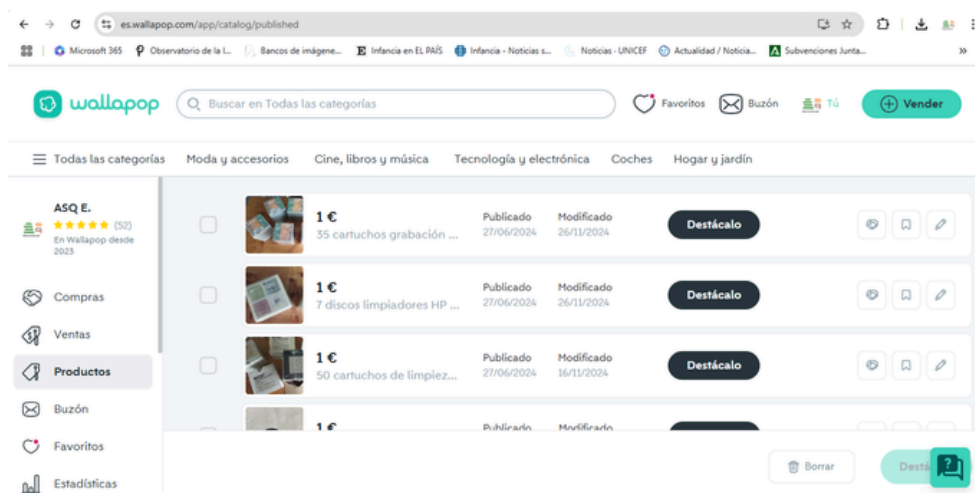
es.wallapop.com/app/catalog/published

Microsoft 365 Observatorio de la I... Bancos de imágene... Infancia en EL PAÍS Infancia - Noticias s... Noticias - UNICEF Actualidad / Noticia... Subvenciones Junta... »

wallapop Buscar en Todas las categorías Favoritos Buzón Tú Vender

Todas las categorías Moda y accesorios Cine, libros y música Tecnología y electrónica Coches Hogar y jardín

ASQ E.
★★★★★ (52)
En Wallapop desde 2023

Compras
Ventas
Productos
Buzón
Favoritos
Estadísticas

| | Precio | Publicado | Modificado | |
|---|---|---|---|---|
| | 1 € 35 cartuchos grabación ... | Publicado 27/06/2024 | Modificado 26/11/2024 | Destácalo |
| | 1 € 7 discos limpiadores HP ... | Publicado 27/06/2024 | Modificado 26/11/2024 | Destácalo |
| | 1 € 50 cartuchos de limpiez... | Publicado 27/06/2024 | Modificado 16/11/2024 | Destácalo |
| | 1 € | Publicado | Modificado | |

Borrar Destá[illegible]